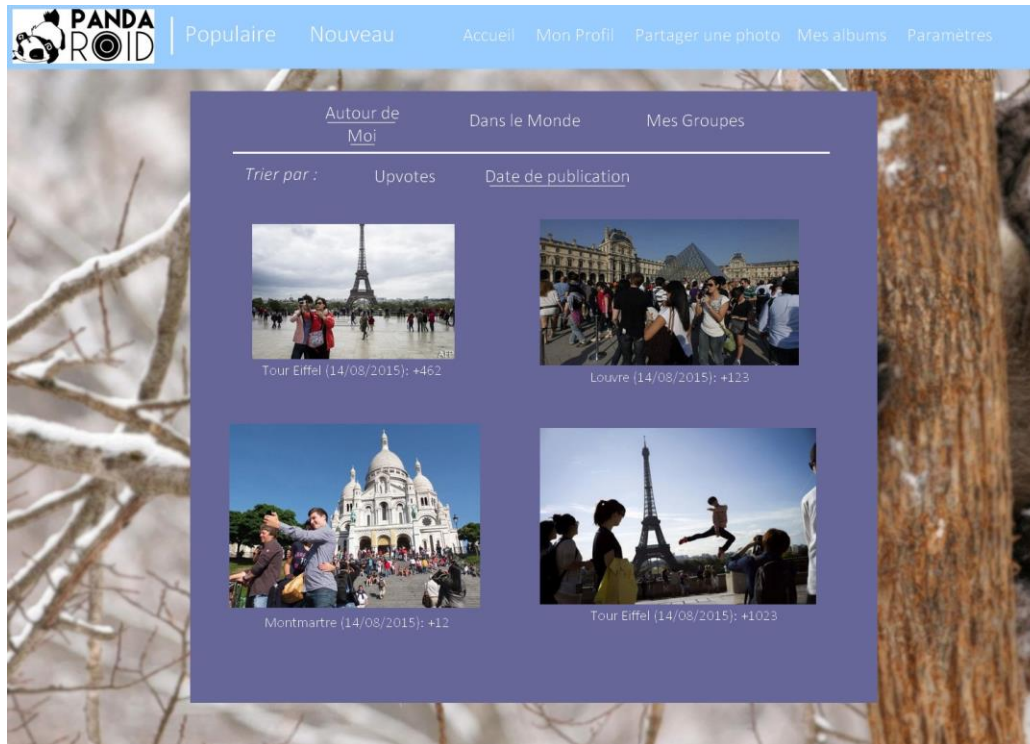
PANDA ROID

Populaire Nouveau

Accueil Mon Profil Partager une photo Mes albums Paramètres

Autour de Moi Dans le Monde Mes Groupes

Trier par : Upvotes Date de publication

Tour Eiffel (14/08/2015): +462

Louvre (14/08/2015): +123

Montmartre (14/08/2015): +12

Tour Eiffel (14/08/2015): +1023